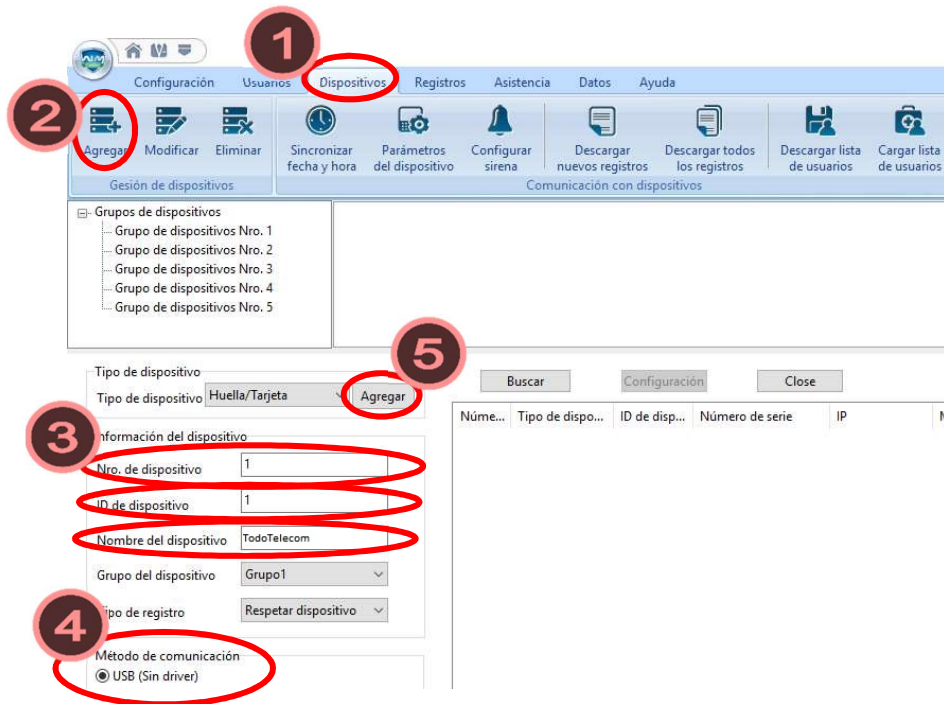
1

Configuración Usuarios Dispositivos Registros Asistencia Datos Ayuda

2

Agregar Modificar Eliminar
Gesión de dispositivos

Sincronizar fecha y hora
Parámetros del dispositivo
Configurar sirena
Descargar nuevos registros
Descargar todos los registros
Descargar lista de usuarios
Cargar lista de usuarios
Comunicación con dispositivos

Grupos de dispositivos
Grupo de dispositivos Nro. 1
Grupo de dispositivos Nro. 2
Grupo de dispositivos Nro. 3
Grupo de dispositivos Nro. 4
Grupo de dispositivos Nro. 5

5

Tipo de dispositivo
Tipo de dispositivo Huella/Tarjeta Agregar

Buscar Configuración Close

| Núme... | Tipo de dispo... | ID de disp... | Número de serie | IP | M |
|---|---|---|---|---|---|

3

Información del dispositivo
Nro. de dispositivo 1
ID de dispositivo 1
Nombre del dispositivo TodoTelecom
Grupo del dispositivo Grupo1
Tipo de registro Respetar dispositivo

4

Método de comunicación
USB (Sin driver)